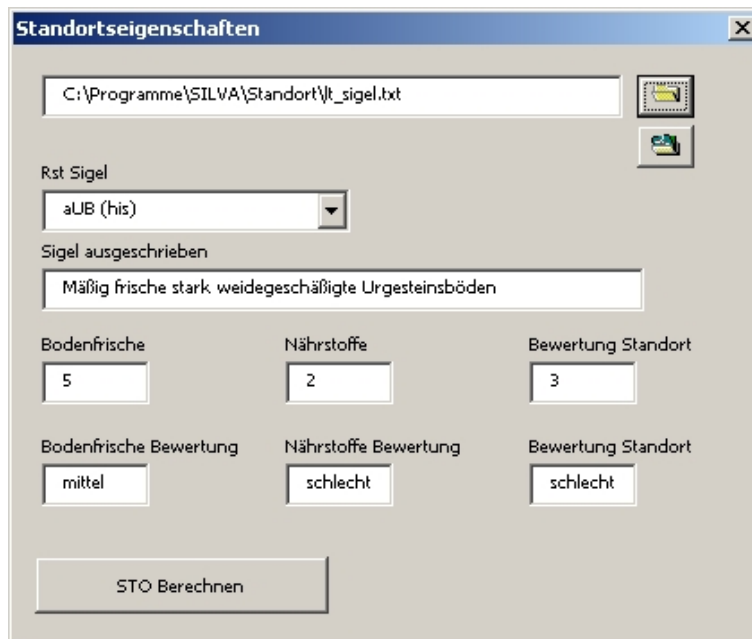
Standortseigenschaften

C:\Programme\SILVA\Standort\lt_sigel.txt

Rst Sigel

aUB (his)

Sigel ausgeschrieben

Mäßig frische stark weidegeschäßigte Urgesteinsböden

Bodenfrische

5

Nährstoffe

2

Bewertung Standort

3

Bodenfrische Bewertung

mittel

Nährstoffe Bewertung

schlecht

Bewertung Standort

schlecht

STO Berechnen